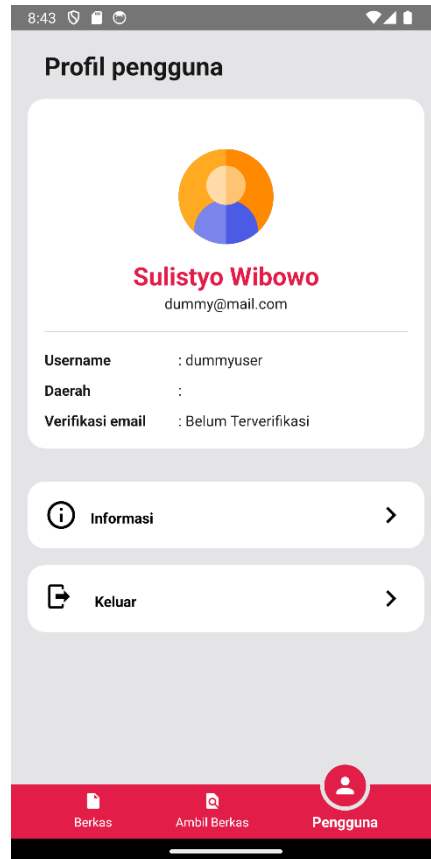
8:43

Profil pengguna

Sulistyo Wibowo
dummy@mail.com

| | |
|---|---|
| Username | : dummyuser |
| Daerah | : |
| Verifikasi email | : Belum Terverifikasi |

Informasi

Keluar

Berkas
Ambil Berkas
Pengguna